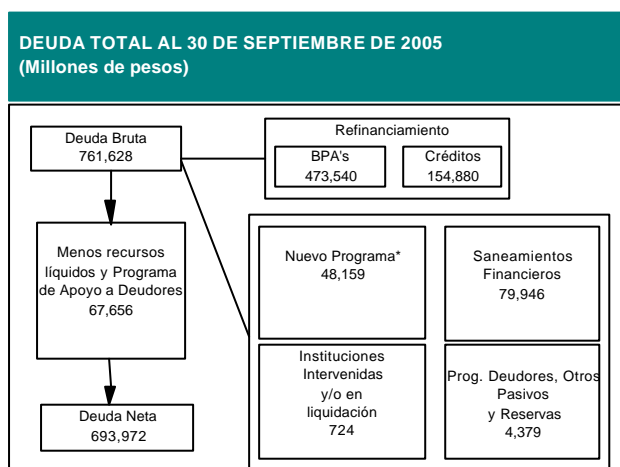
DEUDA TOTAL AL 30 DE SEPTIEMBRE DE 2005
(Millones de pesos)

Deuda Bruta
761,628

Refinanciamiento

BPA's
473,540

Créditos
154,880

Menos recursos líquidos y Programa de Apoyo a Deudores
67,656

Nuevo Programa*
48,159

Saneamientos Financieros
79,946

Instituciones Intervenidas y/o en liquidación
724

Prog. Deudores, Otros Pasivos y Reservas
4,379

Deuda Neta
693,972